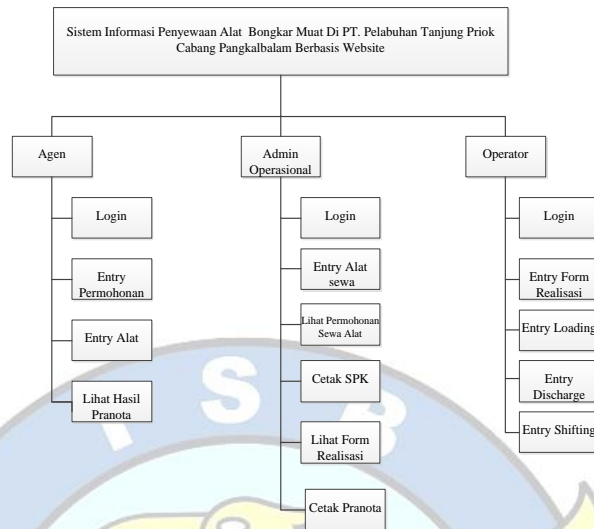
Sistem Informasi Penyewaan Alat Bongkar Muat Di PT. Pelabuhan Tanjung Priok Cabang Pangkalbalam Berbasis Website

Agen

Login

Entry Permohonan

Entry Alat

Lihat Hasil Pranota

Admin Operasional

Login

Entry Alat sewa

Lihat Permohonan Sewa Alat

Cetak SPK

Lihat Form Realisasi

Cetak Pranota

Operator

Login

Entry Form Realisasi

Entry Loading

Entry Discharge

Entry Shifting